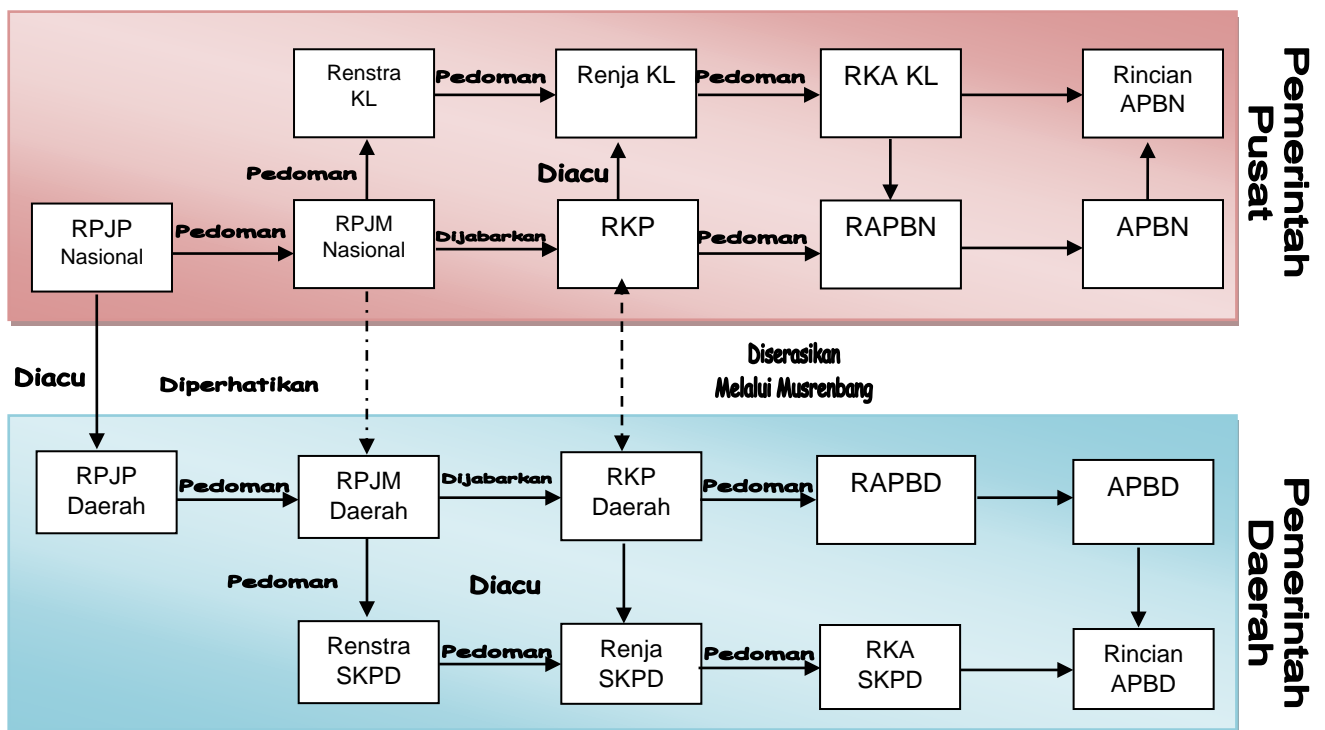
Pemerintah Pusat

Renstra KL
Pedoman
Renja KL
Pedoman
RKA KL
Rincian APBN

Pedoman
Diacu

RPJP Nasional
Pedoman
RPJM Nasional
Dijabarkan
RKP
Pedoman
RAPBN
APBN

Diacu
Diperhatikan
Diserasikan Melalui Musrenbang

Pemerintah Daerah

RPJP Daerah
Pedoman
RPJM Daerah
Dijabarkan
RKP Daerah
Pedoman
RAPBD
APBD

Pedoman
Diacu

Renstra SKPD
Pedoman
Renja SKPD
Pedoman
RKA SKPD
Rincian APBD